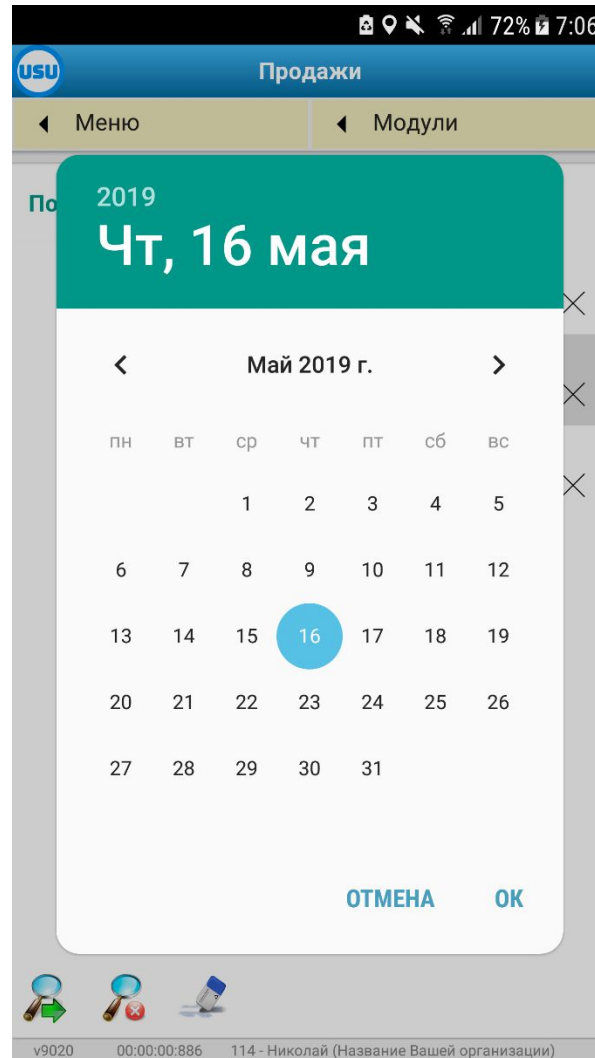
72% 7:06

USU

Продажи

◀ Меню

◀ Модули

По

2019

Чт, 16 мая

<

Май 2019 г.

>

| пн | вт | ср | чт | пт | сб | вс |
|---|---|---|---|---|---|---|
| | | 1 | 2 | 3 | 4 | 5 |
| 6 | 7 | 8 | 9 | 10 | 11 | 12 |
| 13 | 14 | 15 | 16 | 17 | 18 | 19 |
| 20 | 21 | 22 | 23 | 24 | 25 | 26 |
| 27 | 28 | 29 | 30 | 31 | | |

ОТМЕНА

ОК

v9020 00:00:00:886 114 - Николай (Название Вашей организации)